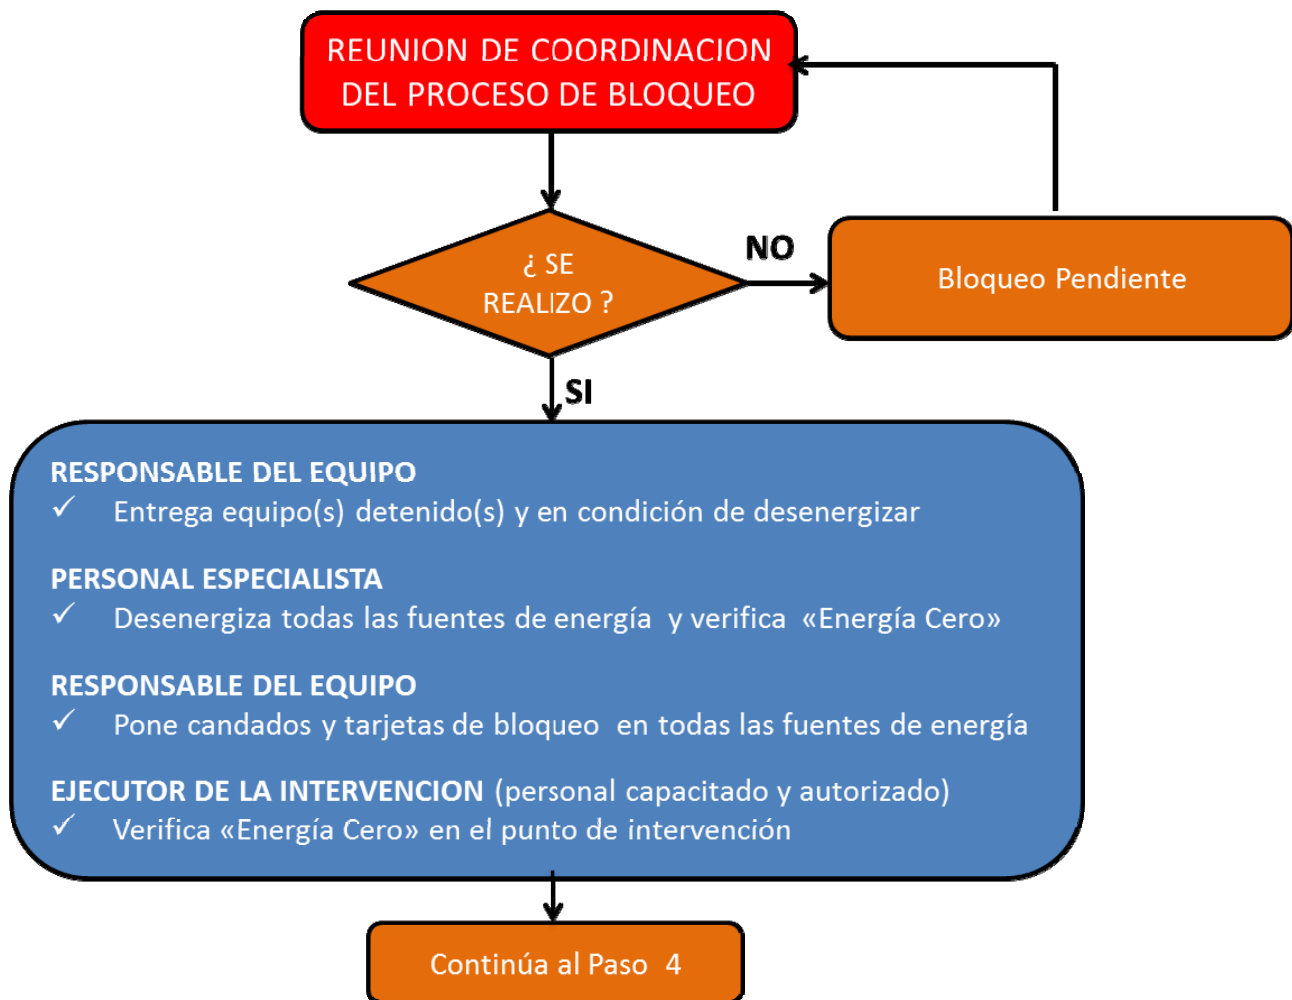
REUNION DE COORDINACION DEL PROCESO DE BLOQUEO

¿ SE REALIZO ?

NO

Bloqueo Pendiente

SI

RESPONSABLE DEL EQUIPO
✓ Entrega equipo(s) detenido(s) y en condición de desenergizar

PERSONAL ESPECIALISTA
✓ Desenergiza todas las fuentes de energía y verifica «Energía Cero»

RESPONSABLE DEL EQUIPO
✓ Pone candados y tarjetas de bloqueo en todas las fuentes de energía

EJECUTOR DE LA INTERVENCION (personal capacitado y autorizado)
✓ Verifica «Energía Cero» en el punto de intervención

Continúa al Paso 4